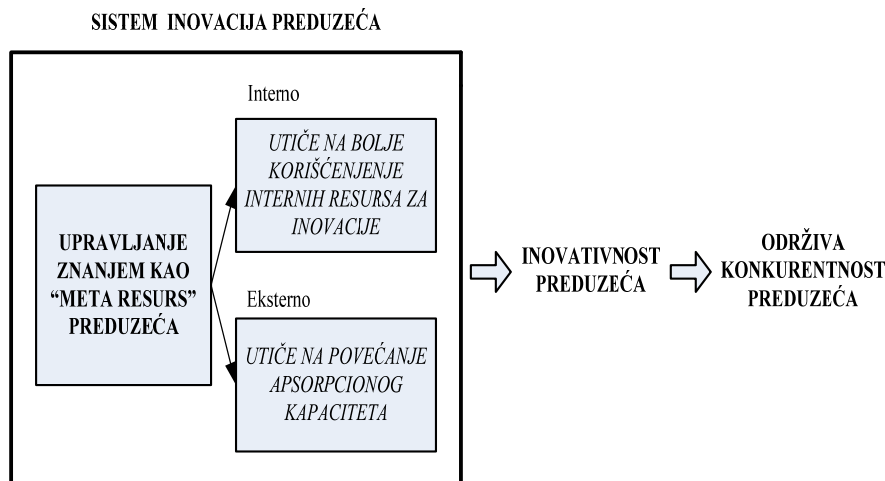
SISTEM INOVACIJA PREDUZEĆA

UPRAVLJANJE ZNANJEM KAO "META RESURS" PREDUZEĆA

Interno

UTIČE NA BOLJE KORIŠĆENJENJE INTERNIH RESURSA ZA INOVACIJE

Eksterno

UTIČE NA POVEĆANJE APSORPCIONOG KAPACITETA

INOVATIVNOST PREDUZEĆA

ODRŽIVA KONKURENTNOST PREDUZEĆA